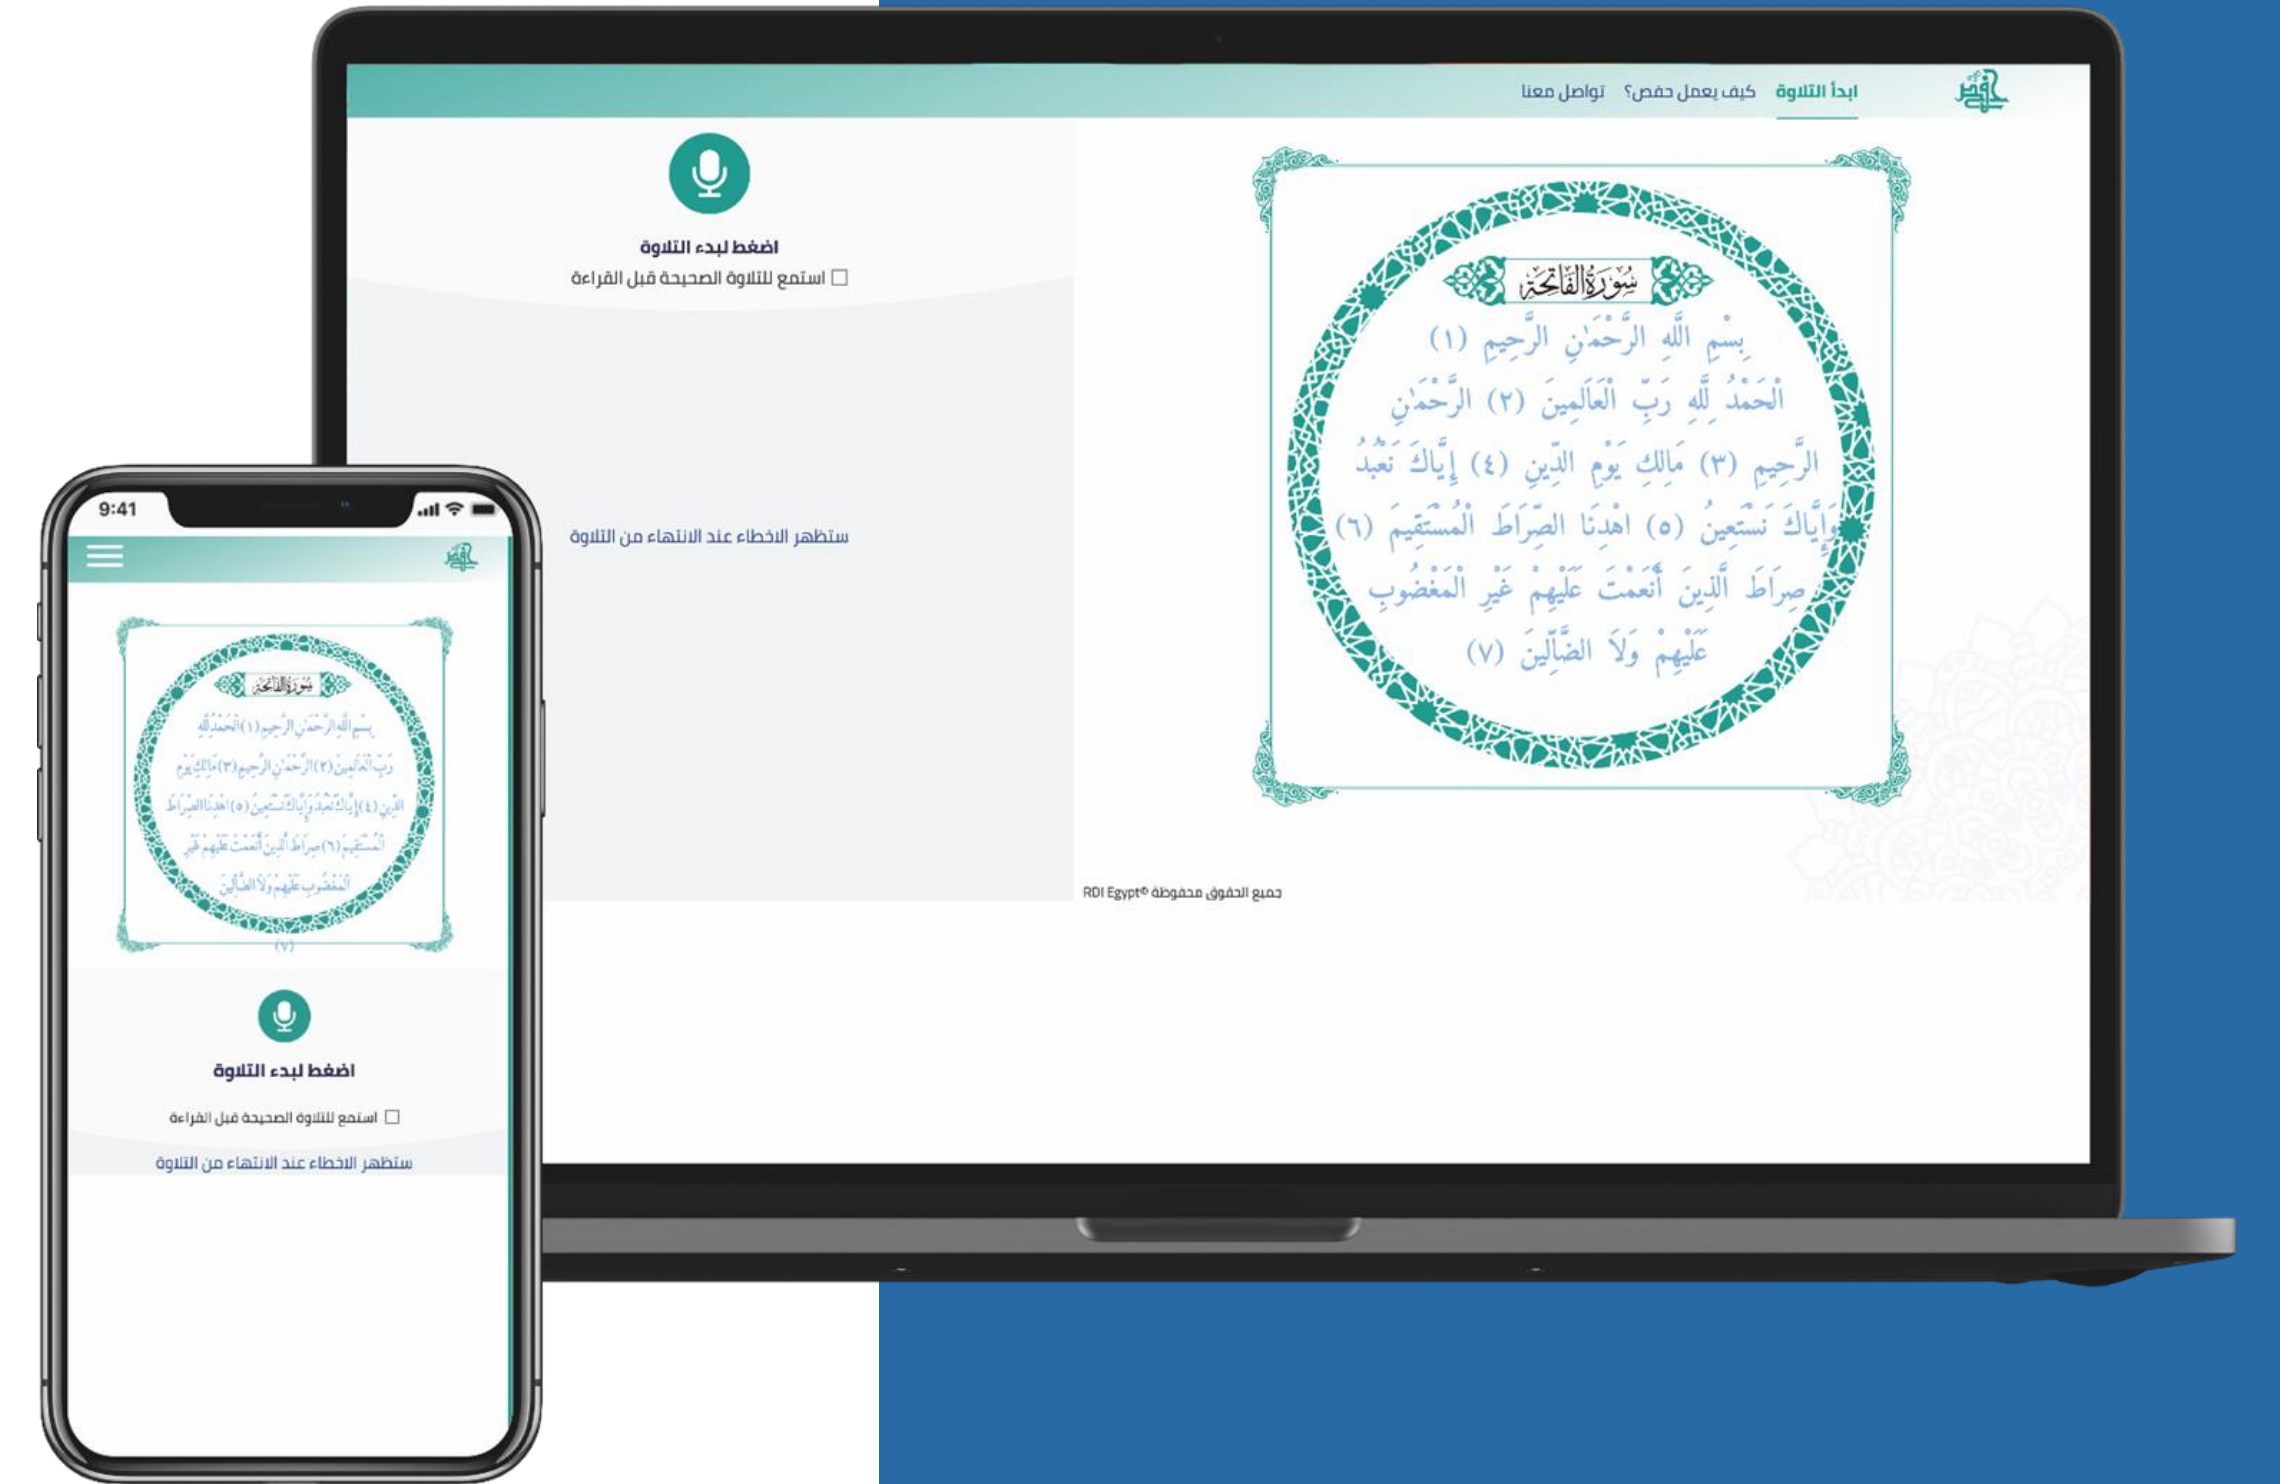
ابدأ التلاوة كيف يعمل حفص؟ تواصل معنا

سُورَةُ الفَاتِحَةِ

بِسْمِ اللَّهِ الرَّحْمَٰنِ الرَّحِيمِ (١) الْحَمْدُ لِلَّهِ رَبِّ الْعَالَمِينَ (٢) الرَّحْمَٰنِ الرَّحِيمِ (٣) مَالِكِ يَوْمِ الدِّينِ (٤) إِيَّاكَ نَعْبُدُ وَإِيَّاكَ نَسْتَعِينُ (٥) اهْدِنَا الصِّرَاطَ الْمُسْتَقِيمَ (٦) صِرَاطَ الَّذِينَ أَنْعَمْتَ عَلَيْهِمْ غَيْرِ الْمَغْضُوبِ عَلَيْهِمْ وَلَا الضَّالِّينَ (٧)

اضغط لبدء التلاوة

استمع للتلاوة الصحيحة قبل القراءة

ستظهر الاخطاء عند الانتهاء من التلاوة

جميع الحقوق محفوظة ©RDI Egypt

9:41

سُورَةُ الفَاتِحَةِ

بِسْمِ اللَّهِ الرَّحْمَٰنِ الرَّحِيمِ (١) الْحَمْدُ لِلَّهِ رَبِّ الْعَالَمِينَ (٢) الرَّحْمَٰنِ الرَّحِيمِ (٣) مَالِكِ يَوْمِ الدِّينِ (٤) إِيَّاكَ نَعْبُدُ وَإِيَّاكَ نَسْتَعِينُ (٥) اهْدِنَا الصِّرَاطَ الْمُسْتَقِيمَ (٦) صِرَاطَ الَّذِينَ أَنْعَمْتَ عَلَيْهِمْ غَيْرِ الْمَغْضُوبِ عَلَيْهِمْ وَلَا الضَّالِّينَ (٧)

اضغط لبدء التلاوة

استمع للتلاوة الصحيحة قبل القراءة

ستظهر الاخطاء عند الانتهاء من التلاوة